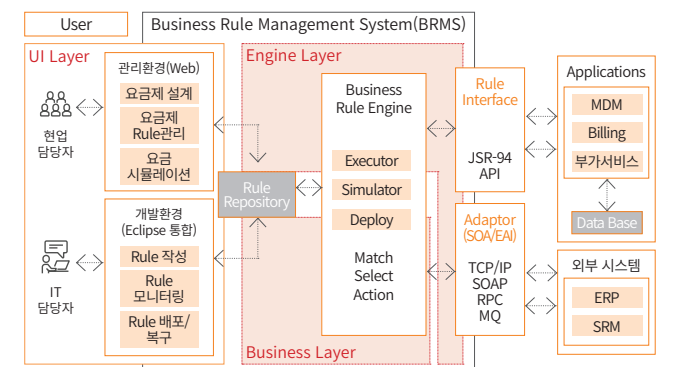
User

Business Rule Management System(BRMS)

UI Layer

현업 담당자

관리환경(Web)

요금제 설계

요금제 Rule관리

요금 시뮬레이션

IT 담당자

개발환경 (Eclipse 통합)

Rule 작성

Rule 모니터링

Rule 배포/복구

Engine Layer

Rule Repository

Business Rule Engine

Executor

Simulator

Deploy

Match Select Action

Business Layer

Rule Interface

JSR-94 API

Adaptor (SOA/EAI)

TCP/IP SOAP RPC MQ

Applications

MDM

Billing

부가서비스

Data Base

외부 시스템

ERP

SRM